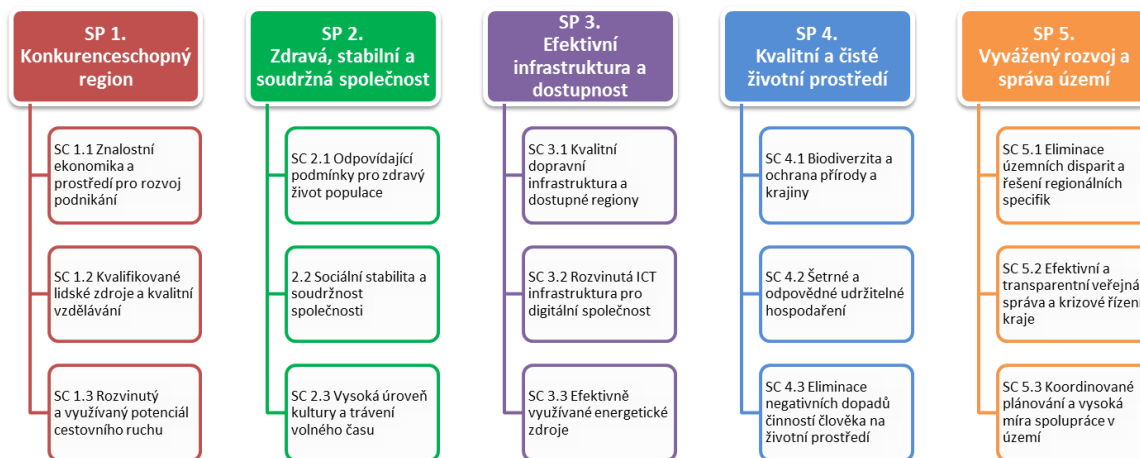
SP 1.
Konkurenceschopný region

SC 1.1 Znalostní ekonomika a prostředí pro rozvoj podnikání

SC 1.2 Kvalifikované lidské zdroje a kvalitní vzdělávání

SC 1.3 Rozvinutý a využívaný potenciál cestovního ruchu

SP 2.
Zdravá, stabilní a soudržná společnost

SC 2.1 Odpovídající podmínky pro zdravý život populace

2.2 Sociální stabilita a soudržnost společnosti

SC 2.3 Vysoká úroveň kultury a trávení volného času

SP 3.
Efektivní infrastruktura a dostupnost

SC 3.1 Kvalitní dopravní infrastruktura a dostupné regiony

SC 3.2 Rozvinutá ICT infrastruktura pro digitální společnost

SC 3.3 Efektivně využívané energetické zdroje

SP 4.
Kvalitní a čisté životní prostředí

SC 4.1 Biodiverzita a ochrana přírody a krajiny

SC 4.2 Šetrné a odpovědné udržitelné hospodaření

SC 4.3 Eliminace negativních dopadů činností člověka na životní prostředí

SP 5.
Vyvážený rozvoj a správa území

SC 5.1 Eliminace územních disparit a řešení regionálních specifik

SC 5.2 Efektivní a transparentní veřejná správa a krizové řízení kraje

SC 5.3 Koordinované plánování a vysoká míra spolupráce v území